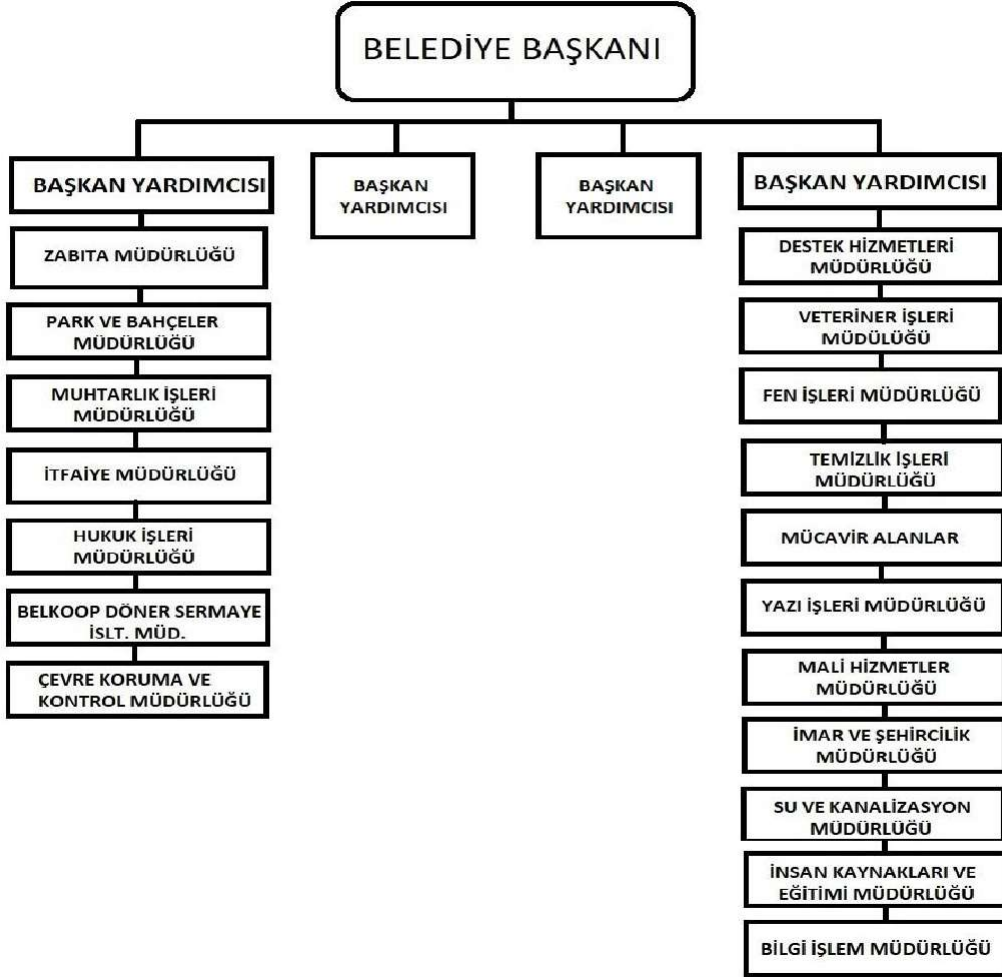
BELEDİYE BAŞKANI

BAŞKAN YARDIMCISI

ZABITA MÜDÜRLÜĞÜ

PARK VE BAHÇELER MÜDÜRLÜĞÜ

MUHTARLIK İŞLERİ MÜDÜRLÜĞÜ

İTFAİYE MÜDÜRLÜĞÜ

HUKUK İŞLERİ MÜDÜRLÜĞÜ

BELKOOP DÖNER SERMAYE İSLT. MÜD.

ÇEVRE KORUMA VE KONTROL MÜDÜRLÜĞÜ

BAŞKAN YARDIMCISI

BAŞKAN YARDIMCISI

BAŞKAN YARDIMCISI

DESTEK HİZMETLERİ MÜDÜRLÜĞÜ

VETERİNER İŞLERİ MÜDÜLÜĞÜ

FEN İŞLERİ MÜDÜRLÜĞÜ

TEMİZLİK İŞLERİ MÜDÜRLÜĞÜ

MÜCAVİR ALANLAR

YAZI İŞLERİ MÜDÜRLÜĞÜ

MALİ HİZMETLER MÜDÜRLÜĞÜ

İMAR VE ŞEHİRCİLİK MÜDÜRLÜĞÜ

SU VE KANALİZASYON MÜDÜRLÜĞÜ

İNSAN KAYNAKLARI VE EĞİTİMİ MÜDÜRLÜĞÜ

BİLGİ İŞLEM MÜDÜRLÜĞÜ